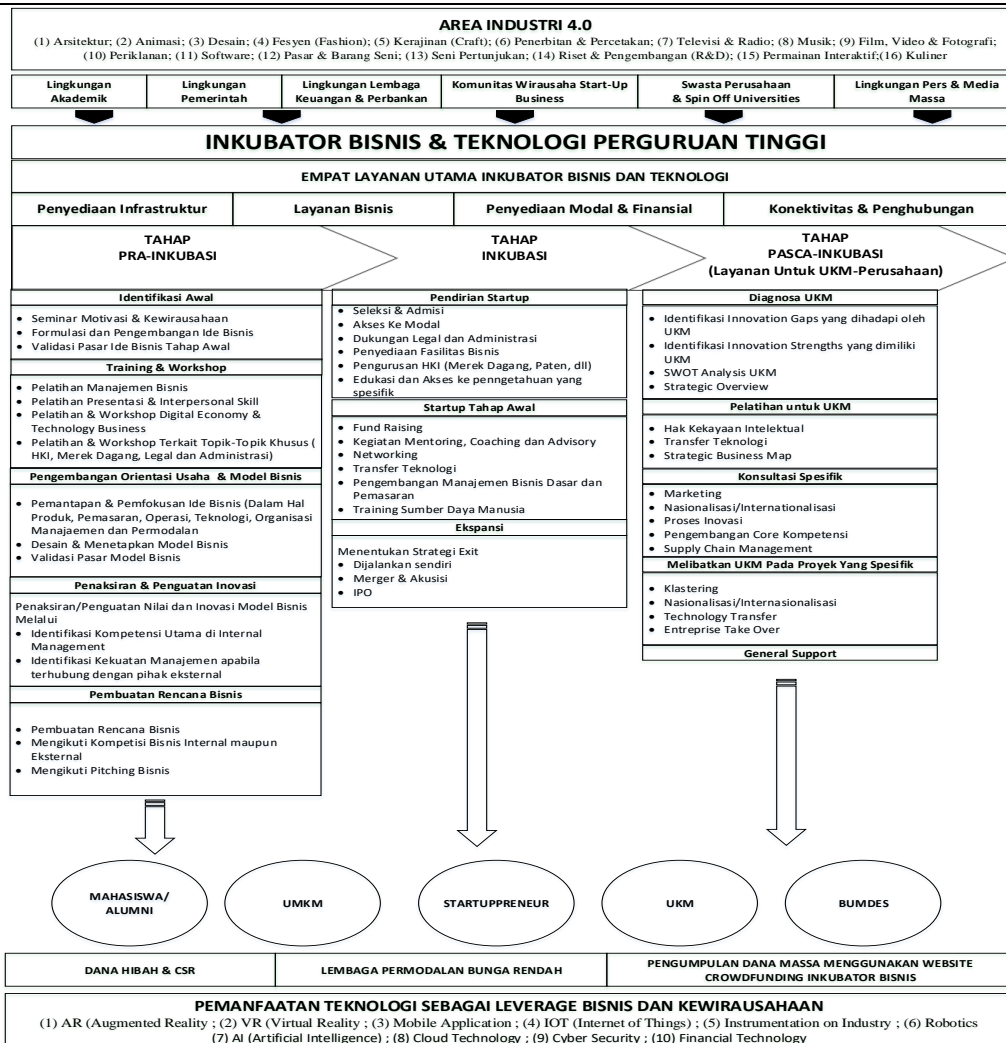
AREA INDUSTRI 4.0
(1) Arsitektur; (2) Animasi; (3) Desain; (4) Fesyen (Fashion); (5) Kerajinan (Craft); (6) Penerbitan & Percetakan; (7) Televisi & Radio; (8) Musik; (9) Film, Video & Fotografi; (10) Periklanan; (11) Software; (12) Pasar & Barang Seni; (13) Seni Pertunjukan; (14) Riset & Pengembangan (R&D); (15) Permainan Interaktif;(16) Kuliner

Lingkungan Akademik
Lingkungan Pemerintah
Lingkungan Lembaga Keuangan & Perbankan
Komunitas Wirausaha Start-Up Business
Swasta Perusahaan & Spin Off Universities
Lingkungan Pers & Media Massa

INKUBATOR BISNIS & TEKNOLOGI PERGURUAN TINGGI

EMPAT LAYANAN UTAMA INKUBATOR BISNIS DAN TEKNOLOGI

Penyediaan Infrastruktur
Layanan Bisnis
Penyediaan Modal & Finansial
Konektivitas & Penghubungan

TAHAP PRA-INKUBASI
TAHAP INKUBASI
TAHAP PASCA-INKUBASI (Layanan Untuk UKM-Perusahaan)

Identifikasi Awal
• Seminar Motivasi & Kewirausahaan
• Formulasi dan Pengembangan Ide Bisnis
• Validasi Pasar Ide Bisnis Tahap Awal

Training & Workshop
• Pelatihan Manajemen Bisnis
• Pelatihan Presentasi & Interpersonal Skill
• Pelatihan & Workshop Digital Economy & Technology Business
• Pelatihan & Workshop Terkait Topik-Topik Khusus ( HKI, Merek Dagang, Legal dan Administrasi)

Pengembangan Orientasi Usaha & Model Bisnis
• Pemantapan & Pemfokusan Ide Bisnis (Dalam Hal Produk, Pemasaran, Operasi, Teknologi, Organisasi Manajaemen dan Permodalan
• Desain & Menetapkan Model Bisnis
• Validasi Pasar Model Bisnis

Penaksiran & Penguatan Inovasi
Penaksiran/Penguatan Nilai dan Inovasi Model Bisnis Melalui
• Identifikasi Kompetensi Utama di Internal Management
• Identifikasi Kekuatan Manajemen apabila terhubung dengan pihak eksternal

Pembuatan Rencana Bisnis
• Pembuatan Rencana Bisnis
• Mengikuti Kompetisi Bisnis Internal maupun Eksternal
• Mengikuti Pitching Bisnis

Pendirian Startup
• Seleksi & Admisi
• Akses Ke Modal
• Dukungan Legal dan Administrasi
• Penyediaan Fasilitas Bisnis
• Pengurusan HKI (Merek Dagang, Paten, dll)
• Edukasi dan Akses ke penngetahuan yang spesifik

Startup Tahap Awal
• Fund Raising
• Kegiatan Mentoring, Coaching dan Advisory
• Networking
• Transfer Teknologi
• Pengembangan Manajemen Bisnis Dasar dan Pemasaran
• Training Sumber Daya Manusia

Ekspansi
Menentukan Strategi Exit
• Dijalankan sendiri
• Merger & Akusisi
• IPO

Diagnosa UKM
• Identifikasi Innovation Gaps yang dihadapi oleh UKM
• Identifikasi Innovation Strengths yang dimiliki UKM
• SWOT Analysis UKM
• Strategic Overview

Pelatihan untuk UKM
• Hak Kekayaan Intelektual
• Transfer Teknologi
• Strategic Business Map

Konsultasi Spesifik
• Marketing
• Nasionalisasi/Internationalisasi
• Proses Inovasi
• Pengembangan Core Kompetensi
• Supply Chain Management

Melibatkan UKM Pada Proyek Yang Spesifik
• Klastering
• Nasionalisasi/Internasionalisasi
• Technology Transfer
• Entreprise Take Over

General Support

MAHASISWA/ ALUMNI
UMKM
STARTUPPRENEUR
UKM
BUMDES

DANA HIBAH & CSR
LEMBAGA PERMODALAN BUNGA RENDAH
PENGUMPULAN DANA MASSA MENGGUNAKAN WEBSITE CROWDFUNDING INKUBATOR BISNIS

PEMANFAATAN TEKNOLOGI SEBAGAI LEVERAGE BISNIS DAN KEWIRAUSAHAAN
(1) AR (Augmented Reality ; (2) VR (Virtual Reality ; (3) Mobile Application ; (4) IOT (Internet of Things) ; (5) Instrumentation on Industry ; (6) Robotics (7) AI (Artificial Intelligence) ; (8) Cloud Technology ; (9) Cyber Security ; (10) Financial Technology